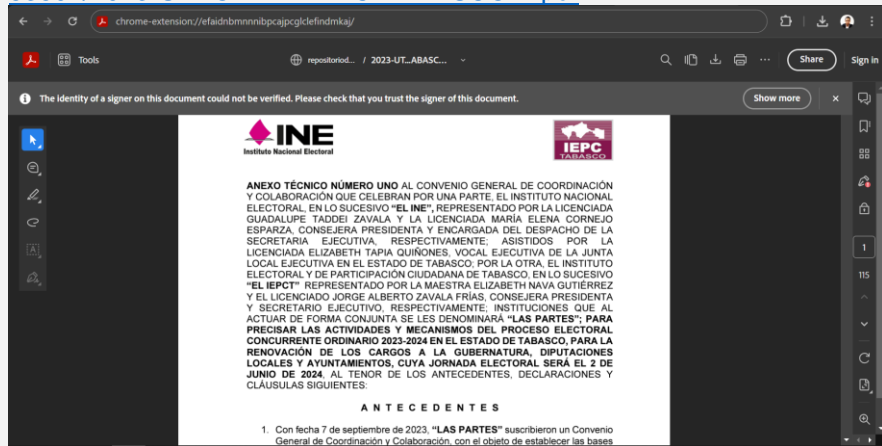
chrome-extension://efaidnbmnnnibpcajpcglclefindmkaj/

Tools

repositoriod... / 2023-UT...ABASC...

Share

Sign in

The identity of a signer on this document could not be verified. Please check that you trust the signer of this document.

Show more

INE
Instituto Nacional Electoral

IEPC
TABASCO

ANEXO TÉCNICO NÚMERO UNO AL CONVENIO GENERAL DE COORDINACIÓN Y COLABORACIÓN QUE CELEBRAN POR UNA PARTE, EL INSTITUTO NACIONAL ELECTORAL, EN LO SUCESIVO "EL INE", REPRESENTADO POR LA LICENCIADA GUADALUPE TADDEI ZAVALA Y LA LICENCIADA MARÍA ELENA CORNEJO ESPARZA, CONSEJERA PRESIDENTA Y ENCARGADA DEL DESPACHO DE LA SECRETARIA EJECUTIVA, RESPECTIVAMENTE; ASISTIDOS POR LA LICENCIADA ELIZABETH TAPIA QUIÑONES, VOCAL EJECUTIVA DE LA JUNTA LOCAL EJECUTIVA EN EL ESTADO DE TABASCO; POR LA OTRA, EL INSTITUTO ELECTORAL Y DE PARTICIPACIÓN CIUDADANA DE TABASCO, EN LO SUCESIVO "EL IEPCT" REPRESENTADO POR LA MAESTRA ELIZABETH NAVA GUTIÉRREZ Y EL LICENCIADO JORGE ALBERTO ZAVALA FRÍAS, CONSEJERA PRESIDENTA Y SECRETARIO EJECUTIVO, RESPECTIVAMENTE; INSTITUCIONES QUE AL ACTUAR DE FORMA CONJUNTA SE LES DENOMINARÁ "LAS PARTES"; PARA PRECISAR LAS ACTIVIDADES Y MECANISMOS DEL PROCESO ELECTORAL CONCURRENTE ORDINARIO 2023-2024 EN EL ESTADO DE TABASCO, PARA LA RENOVACIÓN DE LOS CARGOS A LA GUBERNATURA, DIPUTACIONES LOCALES Y AYUNTAMIENTOS, CUYA JORNADA ELECTORAL SERÁ EL 2 DE JUNIO DE 2024, AL TENOR DE LOS ANTECEDENTES, DECLARACIONES Y CLÁUSULAS SIGUIENTES:

ANTECEDENTES

1. Con fecha 7 de septiembre de 2023, "LAS PARTES" suscribieron un Convenio General de Coordinación y Colaboración, con el objeto de establecer las bases

1
115